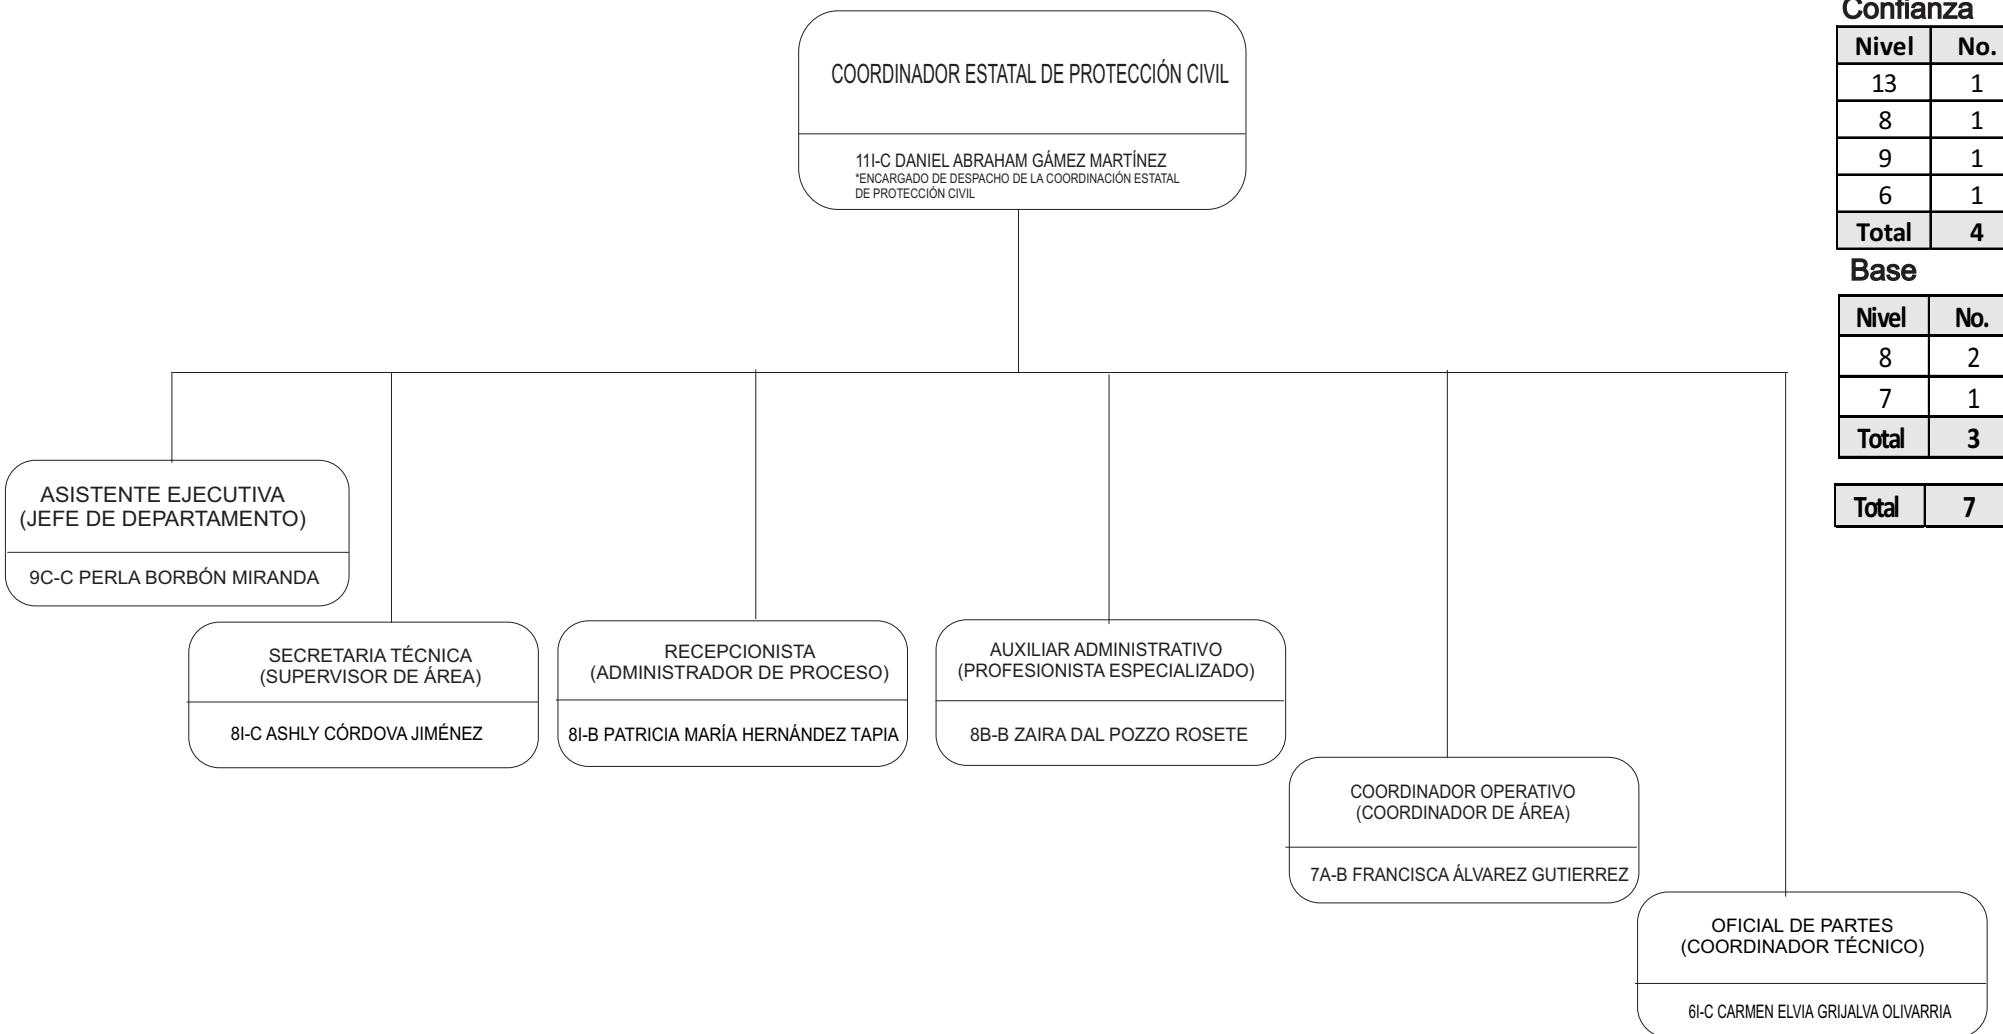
COORDINADOR ESTATAL DE PROTECCIÓN CIVIL

11I-C DANIEL ABRAHAM GÁMEZ MARTÍNEZ
*ENCARGADO DE DESPACHO DE LA COORDINACIÓN ESTATAL DE PROTECCIÓN CIVIL

Confianza

| Nivel | No. |
|---|---|
| 13 | 1 |
| 8 | 1 |
| 9 | 1 |
| 6 | 1 |
| Total | 4 |

Base

| Nivel | No. |
|---|---|
| 8 | 2 |
| 7 | 1 |
| Total | 3 |

| Total | 7 |
|---|---|

ASISTENTE EJECUTIVA
(JEFE DE DEPARTAMENTO)

9C-C PERLA BORBÓN MIRANDA

SECRETARIA TÉCNICA
(SUPERVISOR DE ÁREA)

8I-C ASHLY CÓRDOVA JIMÉNEZ

RECEPCIONISTA
(ADMINISTRADOR DE PROCESO)

8I-B PATRICIA MARÍA HERNÁNDEZ TAPIA

AUXILIAR ADMINISTRATIVO
(PROFESIONISTA ESPECIALIZADO)

8B-B ZAIRA DAL POZZO ROSETE

COORDINADOR OPERATIVO
(COORDINADOR DE ÁREA)

7A-B FRANCISCA ÁLVAREZ GUTIERREZ

OFICIAL DE PARTES
(COORDINADOR TÉCNICO)

6I-C CARMEN ELVIA GRIJALVA OLIVARRIA